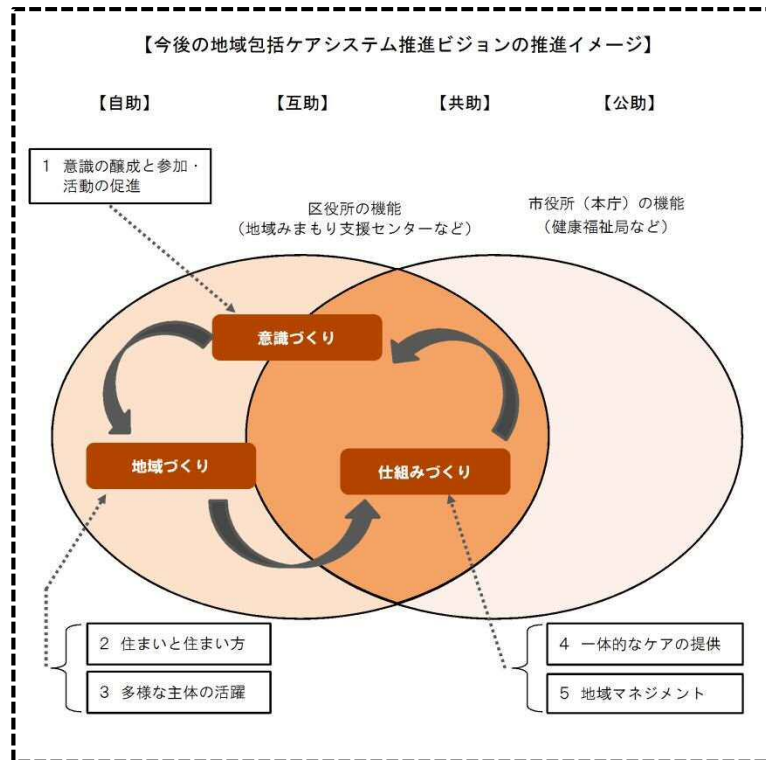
【今後の地域包括ケアシステム推進ビジョンの推進イメージ】

【自助】 【互助】 【共助】 【公助】

1 意識の醸成と参加・活動の促進

区役所の機能
（地域みまもり支援センターなど）

市役所（本庁）の機能
（健康福祉局など）

意識づくり

地域づくり

仕組みづくり

2 住まいと住まい方

3 多様な主体の活躍

4 一体的なケアの提供

5 地域マネジメント